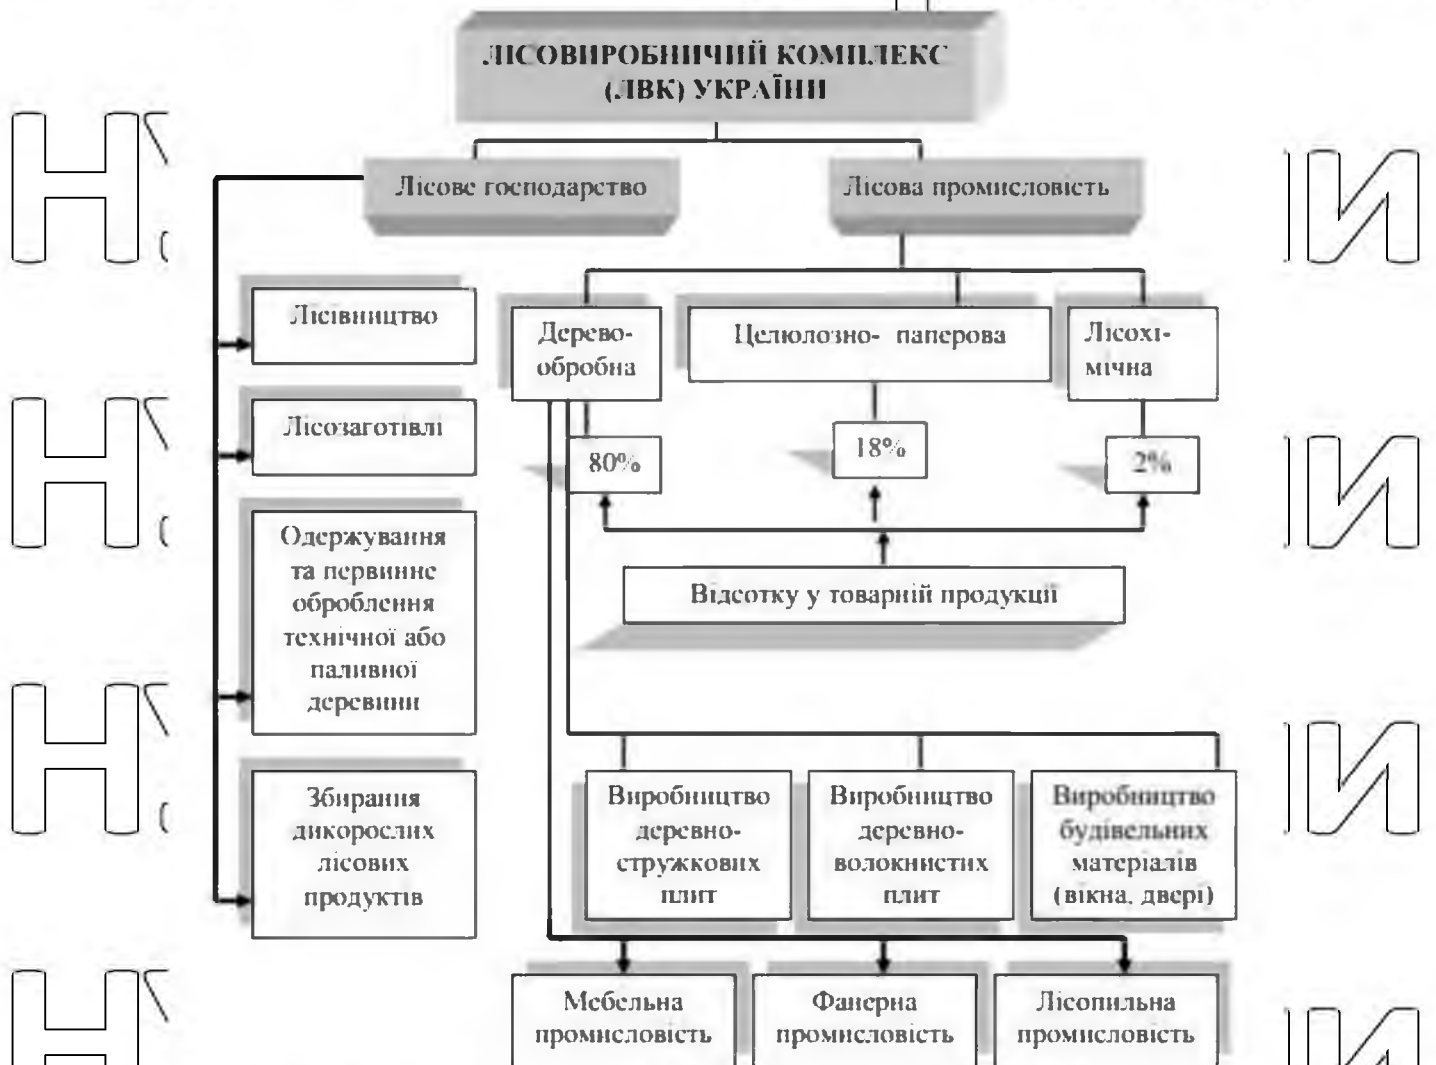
ЛІСОВИРОБНИЧИЙ КОМПЛЕКС (ЛВК) УКРАЇНИ

Лісове господарство

Лісова промисловість

Лісівництво

Лісозаготівлі

Одержування та первинне оброблення технічної або паливної деревини

Збирання дикорослих лісових продуктів

Деревообробна

Целюлозно- паперова

Лісохімічна

80%

18%

2%

Відсотку у товарній продукції

Виробництво деревностружкових плит

Виробництво деревноволокнистих плит

Виробництво будівельних матеріалів (вікна, двері)

Мебельна промисловість

Фанерна промисловість

Лісопильна промисловість